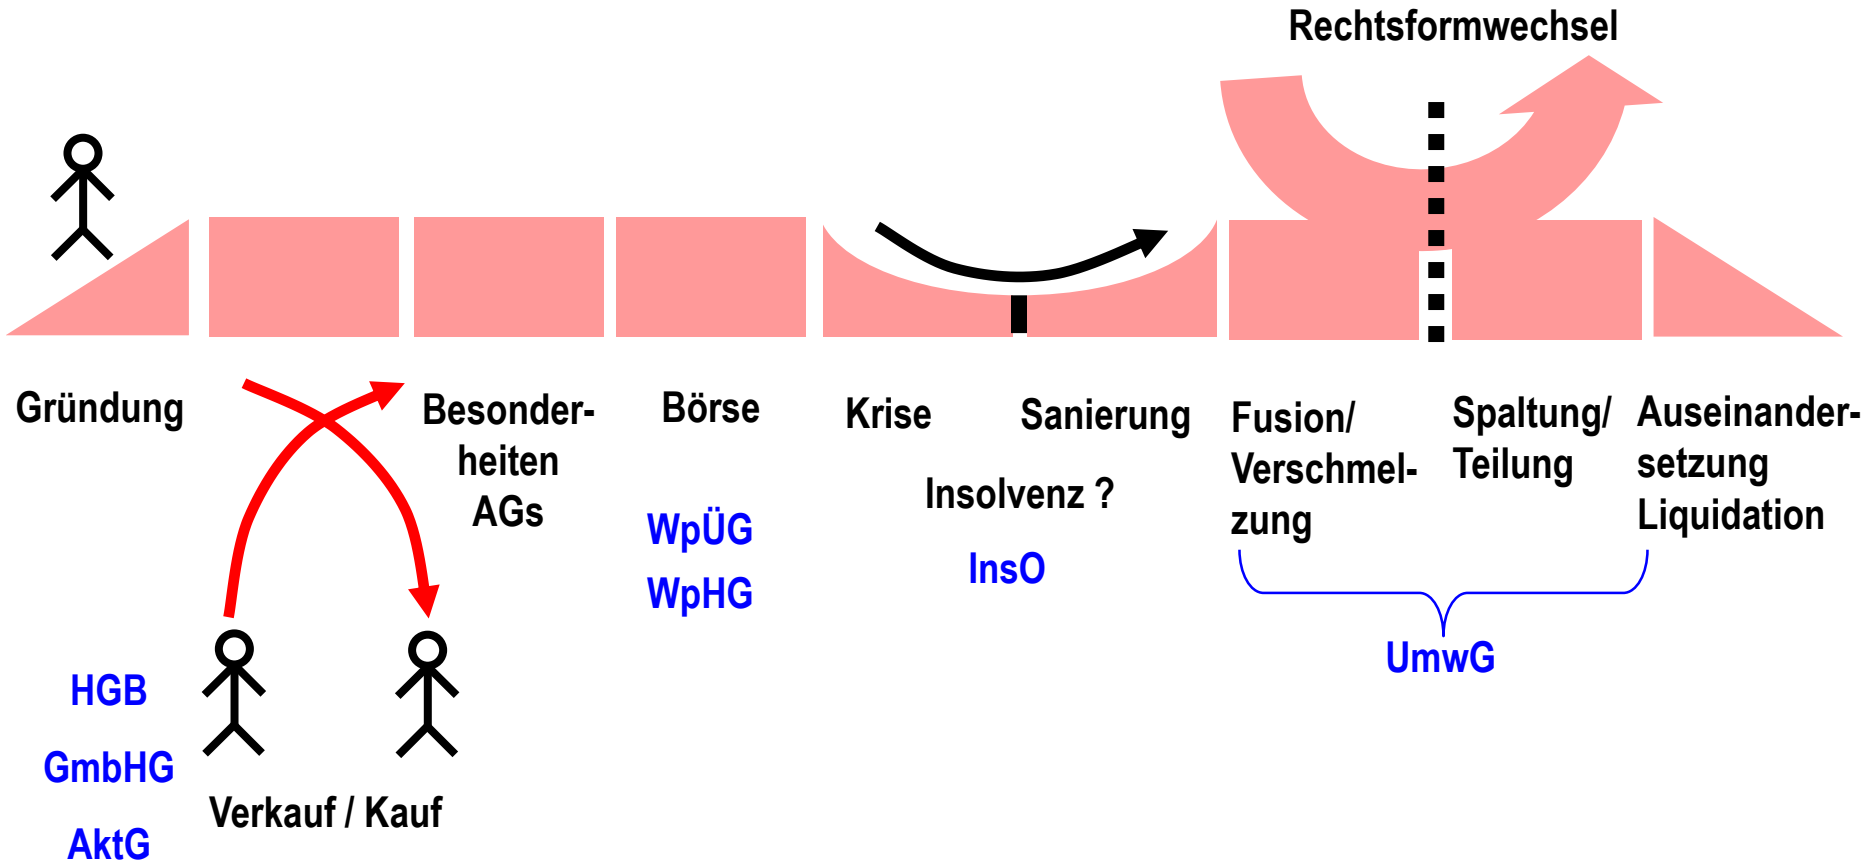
Rechtsformwechsel

Gründung

Besonderheiten AGs

Börse

WpÜG

WpHG

Krise

Sanierung

Insolvenz ?

InsO

Fusion/ Verschmelzung

Spaltung/ Teilung

Auseinandersetzung Liquidation

UmwG

HGB

GmbHG

AktG

Verkauf / Kauf